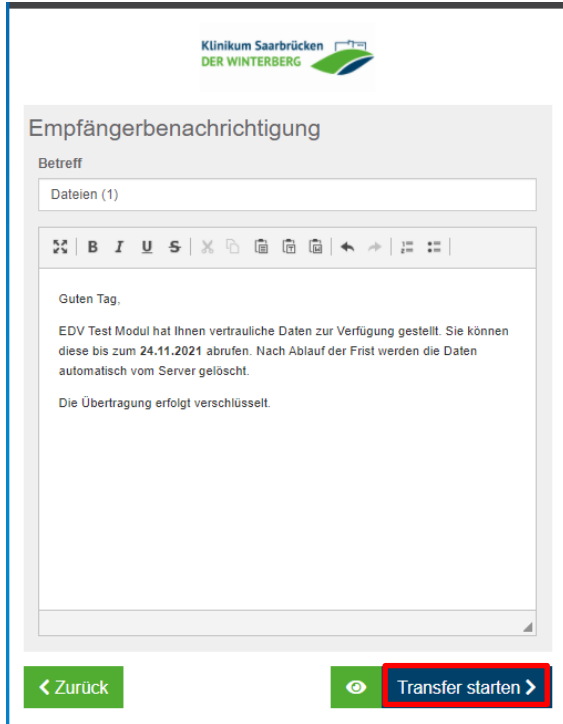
Klinikum Saarbrücken
DER WINTERBERG

Empfängerbenachrichtigung

Betreff

Dateien (1)

B I U S

Guten Tag,

EDV Test Modul hat Ihnen vertrauliche Daten zur Verfügung gestellt. Sie können diese bis zum **24.11.2021** abrufen. Nach Ablauf der Frist werden die Daten automatisch vom Server gelöscht.

Die Übertragung erfolgt verschlüsselt.

‹ Zurück

Transfer starten ›